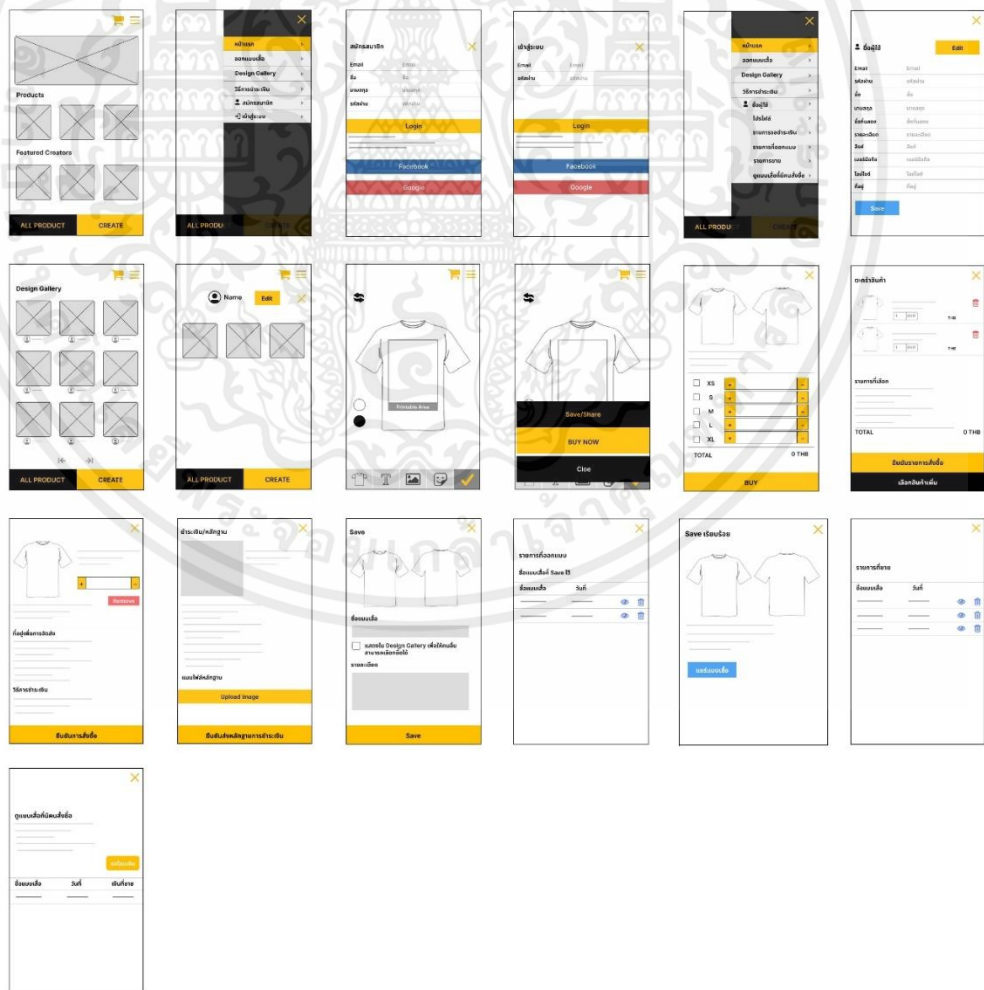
Products

Featured Creators

ALL PRODUCT CREATE

หน้าแรก
ออกแบบเสื้อ
Design Gallery
วิธีการชำระเงิน
สมัครสมาชิก
เข้าสู่ระบบ

ALL PRODU

สมัครสมาชิก
Email
ชื่อ
นามสกุล
รหัสผ่าน
Login
Facebook
Google

เข้าสู่ระบบ
Email
รหัสผ่าน
Login
Facebook
Google

หน้าแรก
ออกแบบเสื้อ
Design Gallery
วิธีการชำระเงิน
ข้อมูลผู้ใช้
โปรไฟล์
รายการรอชำระเงิน
รายการที่ออกแบบ
รายการขาย
ดูแบบเสื้อที่มีคนสั่งซื้อ

ALL PRODU CREATE

ข้อมูลผู้ใช้ Edit
Email
รหัสผ่าน
ชื่อ
นามสกุล
ชื่อร้านค้า
รายละเอียด
วันที่
เบอร์มือถือ
ไลน์ไอดี
ที่อยู่
Save

Design Gallery

ALL PRODUCT CREATE

Name Edit

ALL PRODUCT CREATE

Printable Area

Save/Share
BUY NOW
Cloe

XS
S
M
L
XL
TOTAL 0 THB
BUY

ตะกร้าสินค้า
THB
THB
รายการที่เลือก
TOTAL 0 THB
ยืนยันรายการสั่งซื้อ
เลือกสินค้าเพิ่ม

Remove
ที่อยู่เพื่อการจัดส่ง
วิธีการชำระเงิน
ยืนยันการสั่งซื้อ

ชำระเงิน/หลักฐาน
แนบไฟล์หลักฐาน
Upload Image
ยืนยันส่งหลักฐานการชำระเงิน

Save
ชื่อแบบเสื้อ
แสดงใน Design Gallery เพื่อให้คนอื่นสามารถเลือกซื้อได้
รายละเอียด
Save

รายการที่ออกแบบ
ชื่อแบบเสื้อที่ Save ไว้
ชื่อแบบเสื้อ วันที่

Save เรียบร้อย
แชร์แบบเสื้อ

รายการที่ขาย
ชื่อแบบเสื้อ วันที่

ดูแบบเสื้อที่มีคนสั่งซื้อ
แชร์แบบเสื้อ
ชื่อแบบเสื้อ วันที่ เงินที่ขาย